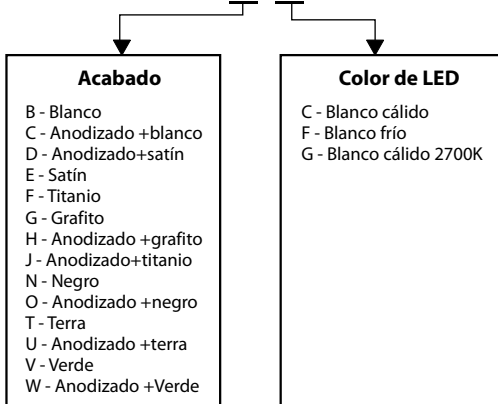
Acabado

B - Blanco
C - Anodizado +blanco
D - Anodizado+satín
E - Satín
F - Titanio
G - Grafito
H - Anodizado +grafito
J - Anodizado+titanio
N - Negro
O - Anodizado +negro
T - Terra
U - Anodizado +terra
V - Verde
W - Anodizado +Verde

Color de LED

C - Blanco cálido
F - Blanco frío
G - Blanco cálido 2700K